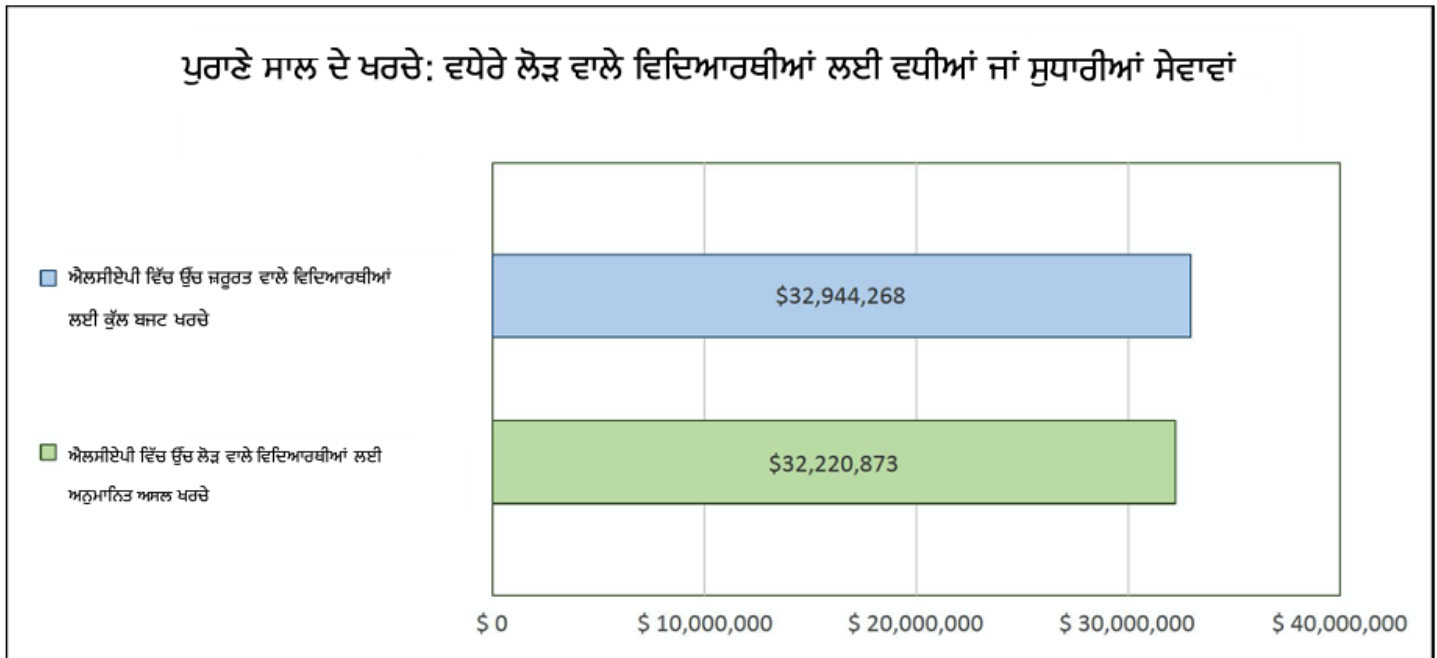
ਪੁਰਾਣੇ ਸਾਲ ਦੇ ਖਰਚੇ: ਵਧੇਰੇ ਲੋੜ ਵਾਲੇ ਵਿਦਿਆਰਥੀਆਂ ਲਈ ਵਧੀਆਂ ਜਾਂ ਸੁਧਾਰੀਆਂ ਸੇਵਾਵਾਂ

ਐਲਸੀਏਪੀ ਵਿੱਚ ਉੱਚ ਜ਼ਰੂਰਤ ਵਾਲੇ ਵਿਦਿਆਰਥੀਆਂ ਲਈ ਕੁੱਲ ਬਜਟ ਖਰਚੇ

ਐਲਸੀਏਪੀ ਵਿੱਚ ਉੱਚ ਲੋੜ ਵਾਲੇ ਵਿਦਿਆਰਥੀਆਂ ਲਈ ਅਨੁਮਾਨਿਤ ਅਸਲ ਖਰਚੇ

$32,944,268

$32,220,873

$ 0
$ 10,000,000
$ 20,000,000
$ 30,000,000
$ 40,000,000